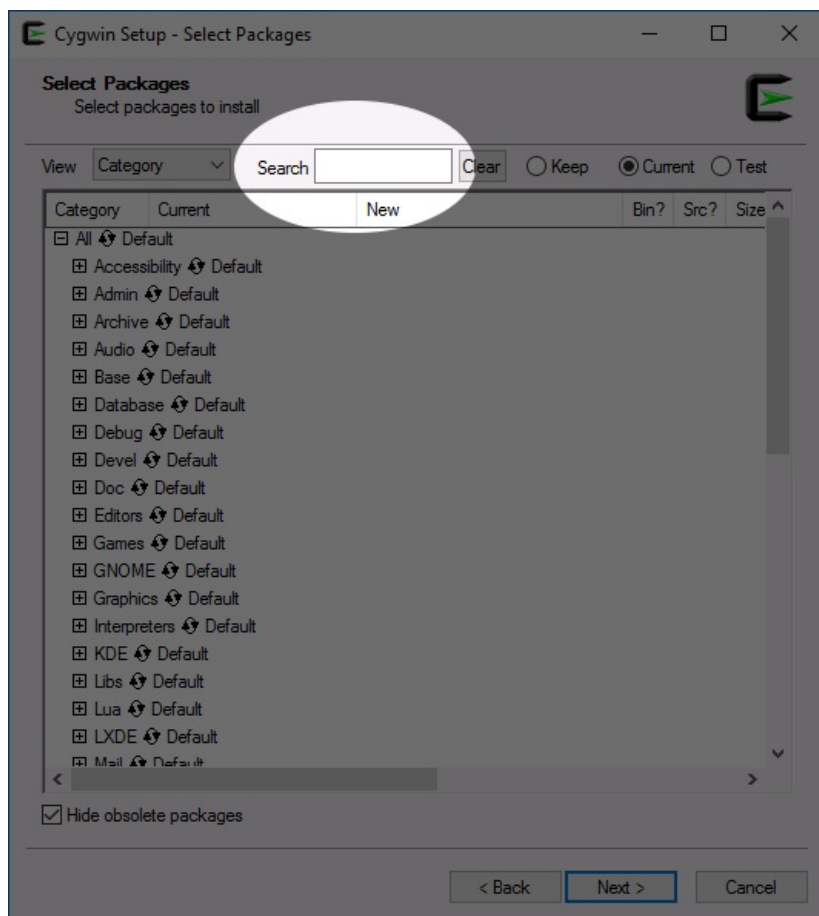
Cygwin Setup - Select Packages

Select Packages
Select packages to install

View Category Search Clear Keep Current Test

| Category | Current | New | Bin? | Src? | Size |
|---|---|---|---|---|---|

⊟ All Default
⊞ Accessibility Default
⊞ Admin Default
⊞ Archive Default
⊞ Audio Default
⊞ Base Default
⊞ Database Default
⊞ Debug Default
⊞ Devel Default
⊞ Doc Default
⊞ Editors Default
⊞ Games Default
⊞ GNOME Default
⊞ Graphics Default
⊞ Interpreters Default
⊞ KDE Default
⊞ Libs Default
⊞ Lua Default
⊞ LXDE Default
⊞ Mail Default

Hide obsolete packages

< Back Next > Cancel